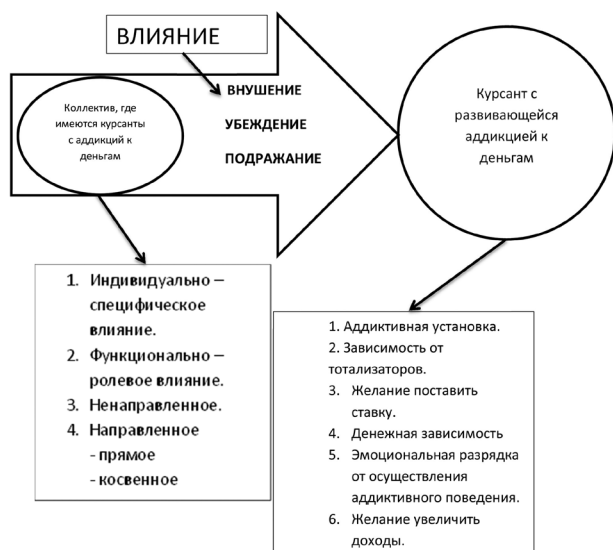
ВЛИЯНИЕ

Коллектив, где имеются курсанты с аддикций к деньгам

ВНУШЕНИЕ

УБЕЖДЕНИЕ

ПОДРАЖАНИЕ

Курсант с развивающейся аддикцией к деньгам

1. Индивидуально – специфическое влияние.
2. Функционально – ролевое влияние.
3. Ненаправленное.
4. Направленное
- прямое
- косвенное

1. Аддиктивная установка.
2. Зависимость от тотализаторов.
3. Желание поставить ставку.
4. Денежная зависимость
5. Эмоциональная разрядка от осуществления аддиктивного поведения.
6. Желание увеличить доходы.